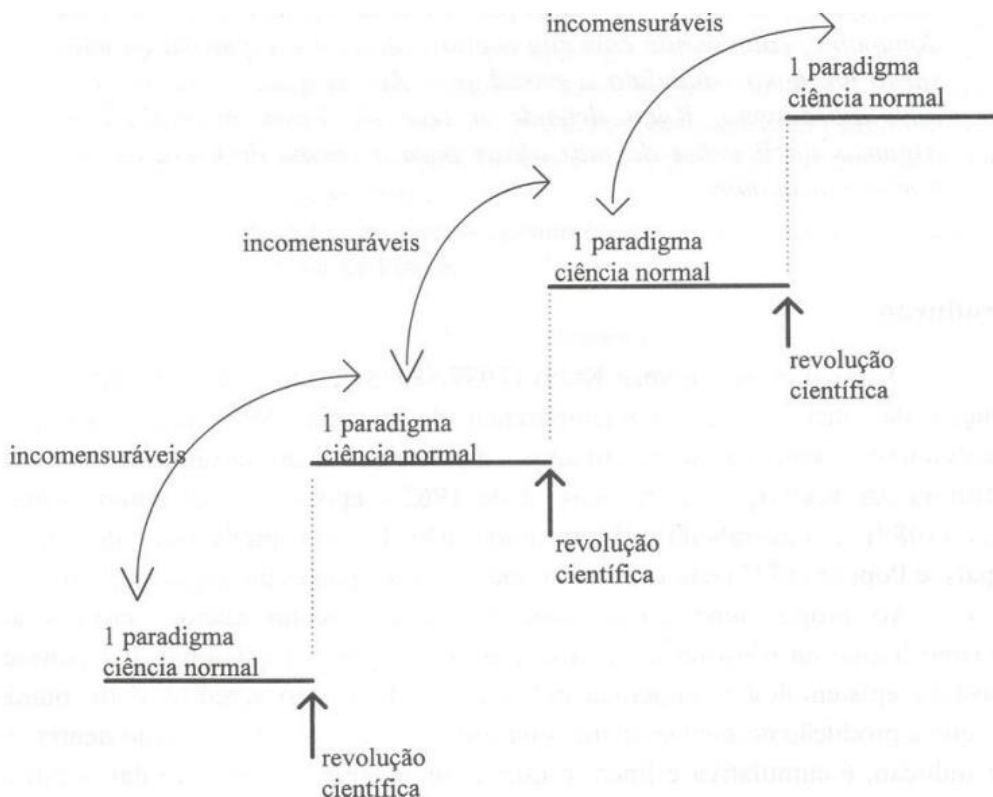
incomensuráveis

1 paradigma
ciência normal

incomensuráveis

1 paradigma
ciência normal

revolução
científica

incomensuráveis

1 paradigma
ciência normal

revolução
científica

1 paradigma
ciência normal

revolução
científica